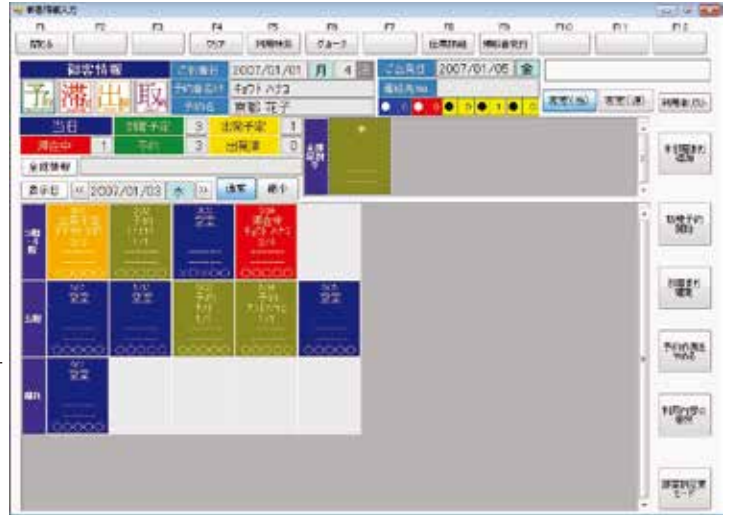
F1 F2 F3 F4 F5 F6 F7 F8 F9 F10 F11 F12

閉じる クリア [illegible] グループ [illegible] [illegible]

顧客情報

予 滞 出 取

ご利用日 2007/01/01 月 4

予約者名 キョウト ハナコ

予約名 京都 花子

ご出発日 2007/01/05 金

連絡先

当日

到着予定 3 出発予定 1

滞在中 1 予約 3 出発済 0

全館情報

表示日 2007/01/03 通常 縮小

空室

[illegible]